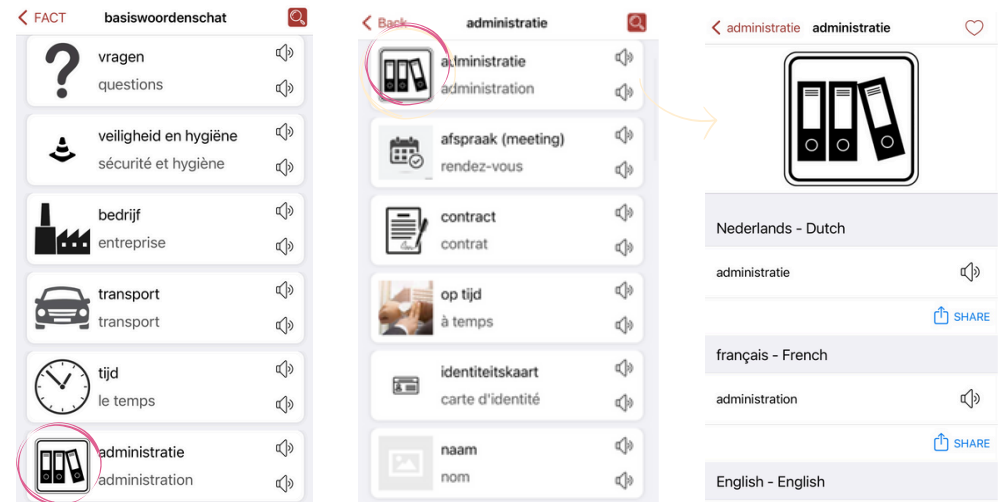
< FACT basiswoordenschat

vragen
questions

veiligheid en hygiëne
sécurité et hygiène

bedrijf
entreprise

transport
transport

tijd
le temps

administratie
administration

< Back administratie

administratie
administration

afspraak (meeting)
rendez-vous

contract
contrat

op tijd
à temps

identiteitskaart
carte d'identité

naam
nom

< administratie administratie

Nederlands - Dutch

administratie

SHARE

français - French

administration

SHARE

English - English